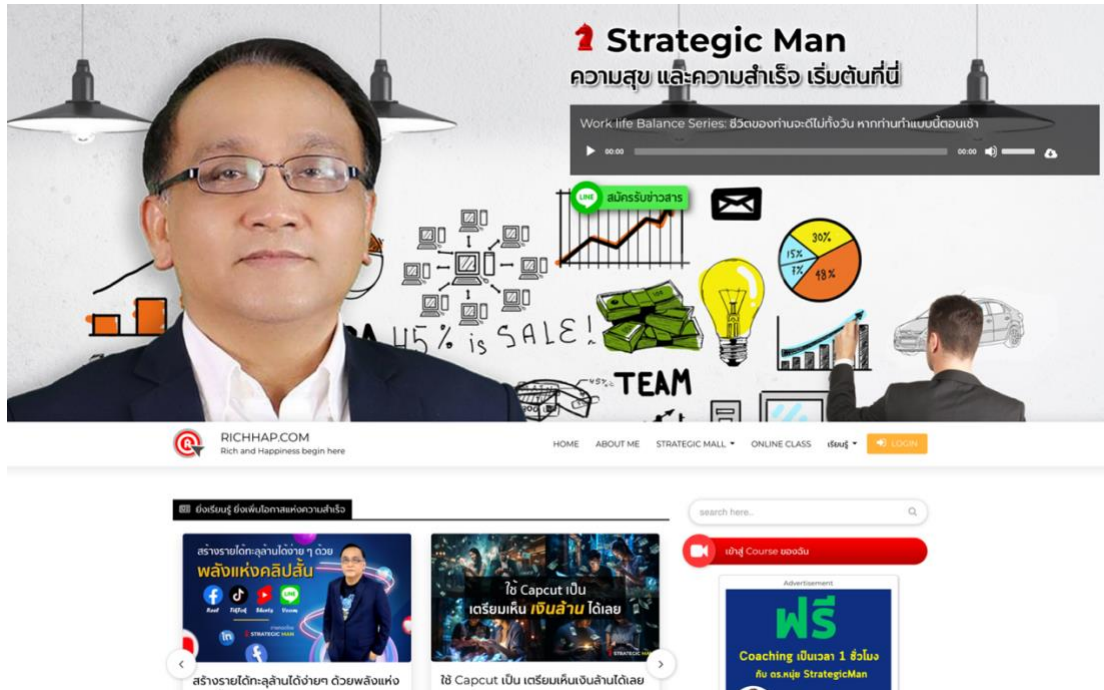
Strategic Man
ความสุข และความสำเร็จ เริ่มต้นที่นี่

Work life Balance Series: ชีวิตของท่านจะดีไม่ทั้งวัน หากท่านทำแบบนี้ตอนเช้า
00:00 00:00

LINE สมัครรับข่าวสาร

30%
15%
7%
48%

45% is SALE!
TEAM

RICHHAP.COM
Rich and Happiness begin here

HOME ABOUT ME STRATEGIC MALL ONLINE CLASS เรียนรู้ LOGIN

ยิ่งเรียนรู้ ยิ่งเพิ่มโอกาสแห่งความสำเร็จ

search here...

เข้าสู่ Course ของฉัน

สร้างรายได้ทะลุล้านได้ง่าย ๆ ด้วย
พลังแห่งคลิปสั้น
Reel TikTok Shorts Voom
STRATEGIC MAN

ใช้ Capcut เป็น
เตรียมเห็น เงินล้าน ได้เลย
STRATEGIC MAN

Advertisement
ฟรี
Coaching เป็นเวลา 1 ชั่วโมง
กับ ดร.หนุ่ย StrategicMan

สร้างรายได้ทะลุล้านได้ง่ายๆ ด้วยพลังแห่ง
ใช้ Capcut เป็น เตรียมเห็นเงินล้านได้เลย